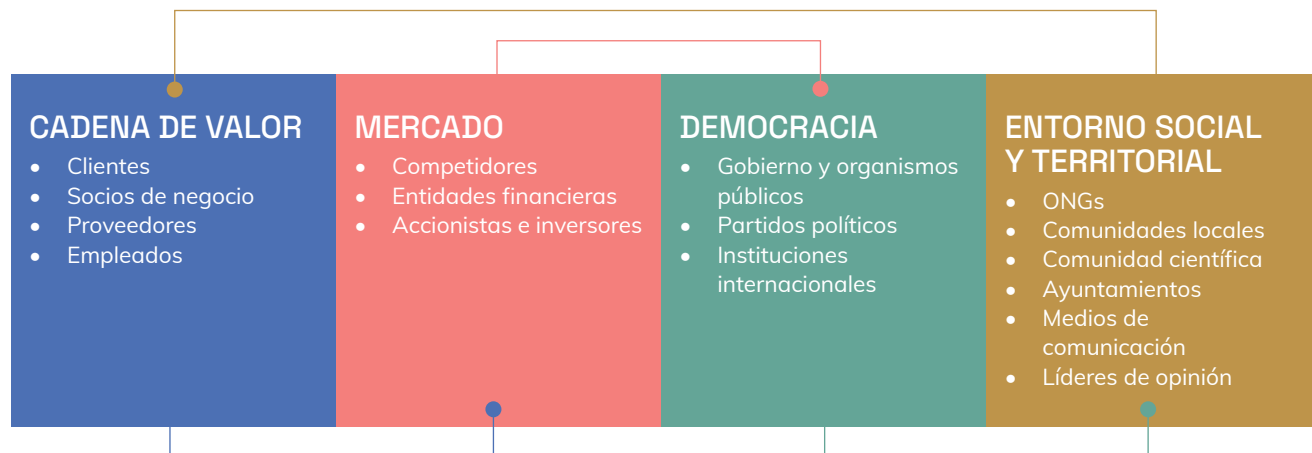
CADENA DE VALOR
- Clientes
- Socios de negocio
- Proveedores
- Empleados

MERCADO
- Competidores
- Entidades financieras
- Accionistas e inversores

DEMOCRACIA
- Gobierno y organismos públicos
- Partidos políticos
- Instituciones internacionales

ENTORNO SOCIAL Y TERRITORIAL
- ONGs
- Comunidades locales
- Comunidad científica
- Ayuntamientos
- Medios de comunicación
- Líderes de opinión